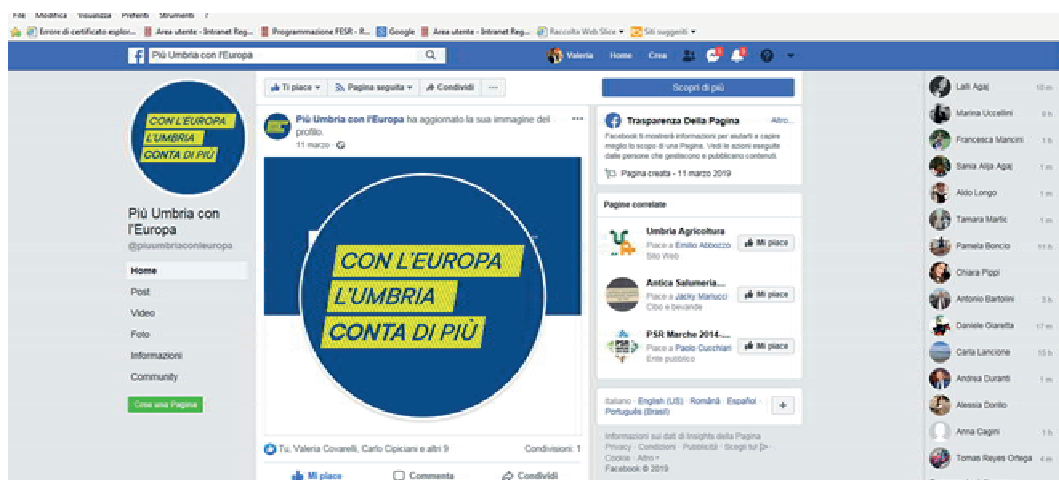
File Modifica Visualizza Preferiti Strumenti ?

Errore di certificato esplor... Area utente - Intranet Reg... Programmazione FESR - R... Google Area utente - Intranet Reg... Raccolta Web Slice Siti suggeriti

Più Umbria con l'Europa

Valeria Home Crea

CON L'EUROPA L'UMBRIA CONTA DI PIÙ

Più Umbria con l'Europa

@piuumbriaconleuropa

Home
Post
Video
Foto
Informazioni
Community

Crea una Pagina

Ti piace Pagina seguita Condividi ...

Più Umbria con l'Europa ha aggiornato la sua immagine del profilo.

11 marzo

CON L'EUROPA L'UMBRIA CONTA DI PIÙ

Tu, Valeria Covarelli, Carlo Cipiciani e altri 9

Condivisioni: 1

Mi piace Commenta Condividi

Scopri di più

Trasparenza Della Pagina Altro

Facebook ti mostrerà informazioni per aiutarti a capire meglio lo scopo di una Pagina. Vedi le azioni eseguite dalle persone che gestiscono e pubblicano contenuti.

Pagina creata - 11 marzo 2019

Pagine correlate

Umbria Agricoltura
Piace a Emilio Abbozzo
Sito Web
Mi piace

Antica Salumeria...
Piace a Jacky Marucci
Cibo e bevande
Mi piace

PSR Marche 2014-...
Piace a Paolo Cucchiari
Ente pubblico
Mi piace

Italiano · English (US) · Română · Español · Português (Brasil)

Informazioni sui dati di Insights della Pagina
Privacy · Condizioni · Pubblicità · Scegli tu! · Cookie · Altro
Facebook © 2019

Lalli Agaj 10 m
Marina Uccellini 9 h
Francesca Mancini 1 h
Sania Alija Agaj 1 m
Aldo Longo 1 m
Tamara Martic 1 m
Pamela Boncio 51 h
Chiara Pippi
Antonio Bartolini 3 h
Daniele Giaretta 17 m
Carla Lancione 10 h
Andrea Duranti 1 m
Alessia Dorillo
Anna Cagini 1 h
Tomas Reyes Ortega 4 m